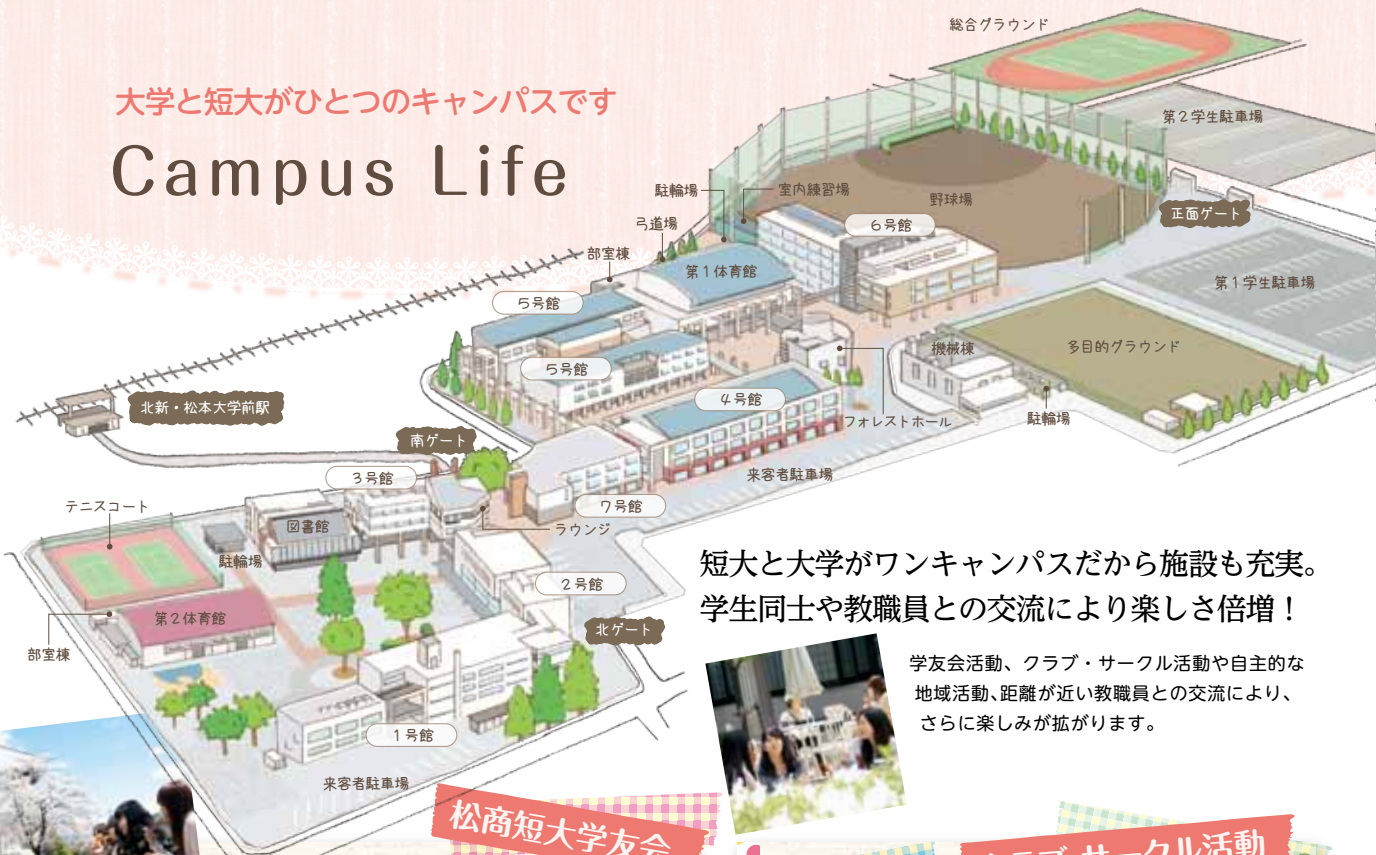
大学と短大がひとつのキャンパスです

Campus Life

総合グラウンド

第２学生駐車場

駐輪場

室内練習場

野球場

弓道場

６号館

正面ゲート

部室棟

第１体育館

第１学生駐車場

５号館

５号館

機械棟

多目的グラウンド

北新・松本大学前駅

４号館

フォレストホール

駐輪場

南ゲート

来客者駐車場

３号館

７号館

テニスコート

図書館

ラウンジ

駐輪場

２号館

短大と大学がワンキャンパスだから施設も充実。
学生同士や教職員との交流により楽しさ倍増！

第２体育館

北ゲート

部室棟

学友会活動、クラブ・サークル活動や自主的な地域活動、距離が近い教職員との交流により、さらに楽しみが拡がります。

１号館

来客者駐車場

松商短大学友会

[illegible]ブ・サークル活動